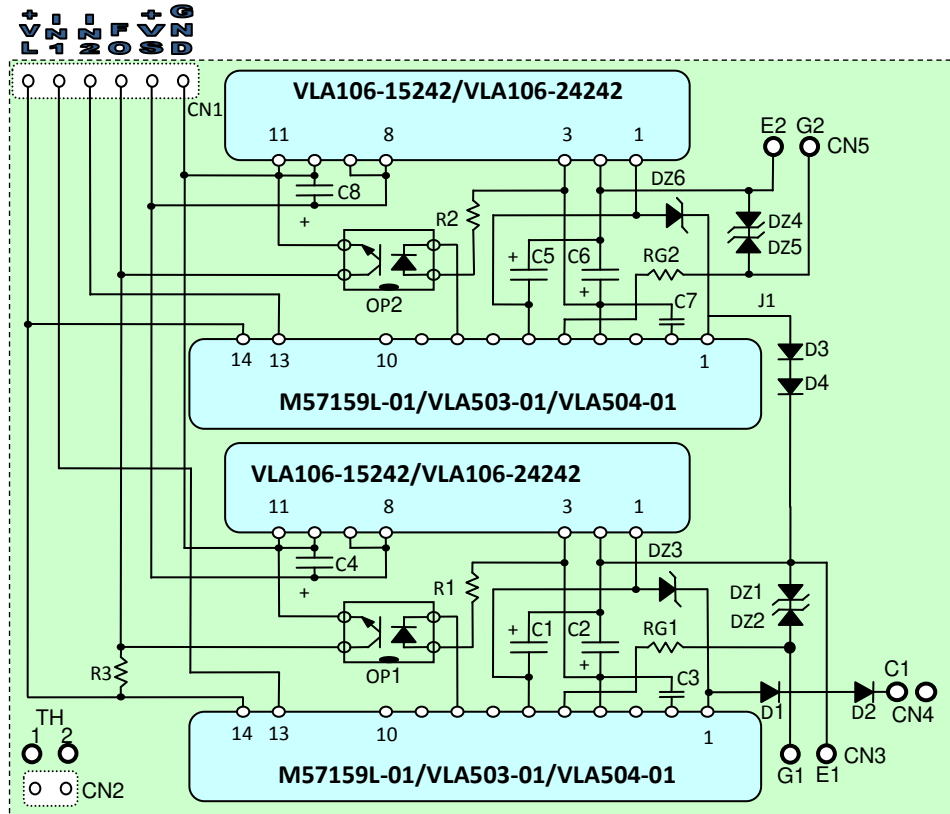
+ VL
IN1
IN2
FO
+ VS
GND

CN1

VLA106-15242/VLA106-24242

11 8 3 1

E2 G2 CN5

C8
+
DZ6
DZ4
DZ5
R2
C5 C6
+ +
RG2
C7
OP2
J1
14 13 10 1
D3
D4
M57159L-01/VLA503-01/VLA504-01

VLA106-15242/VLA106-24242

11 8 3 1

C4
+
DZ3
R1
DZ1
DZ2
C1 C2
+ +
RG1
R3
OP1
C3
C1
TH
1 2
14 13 10 1
D1 D2 CN4
G1 E1 CN3
CN2
M57159L-01/VLA503-01/VLA504-01